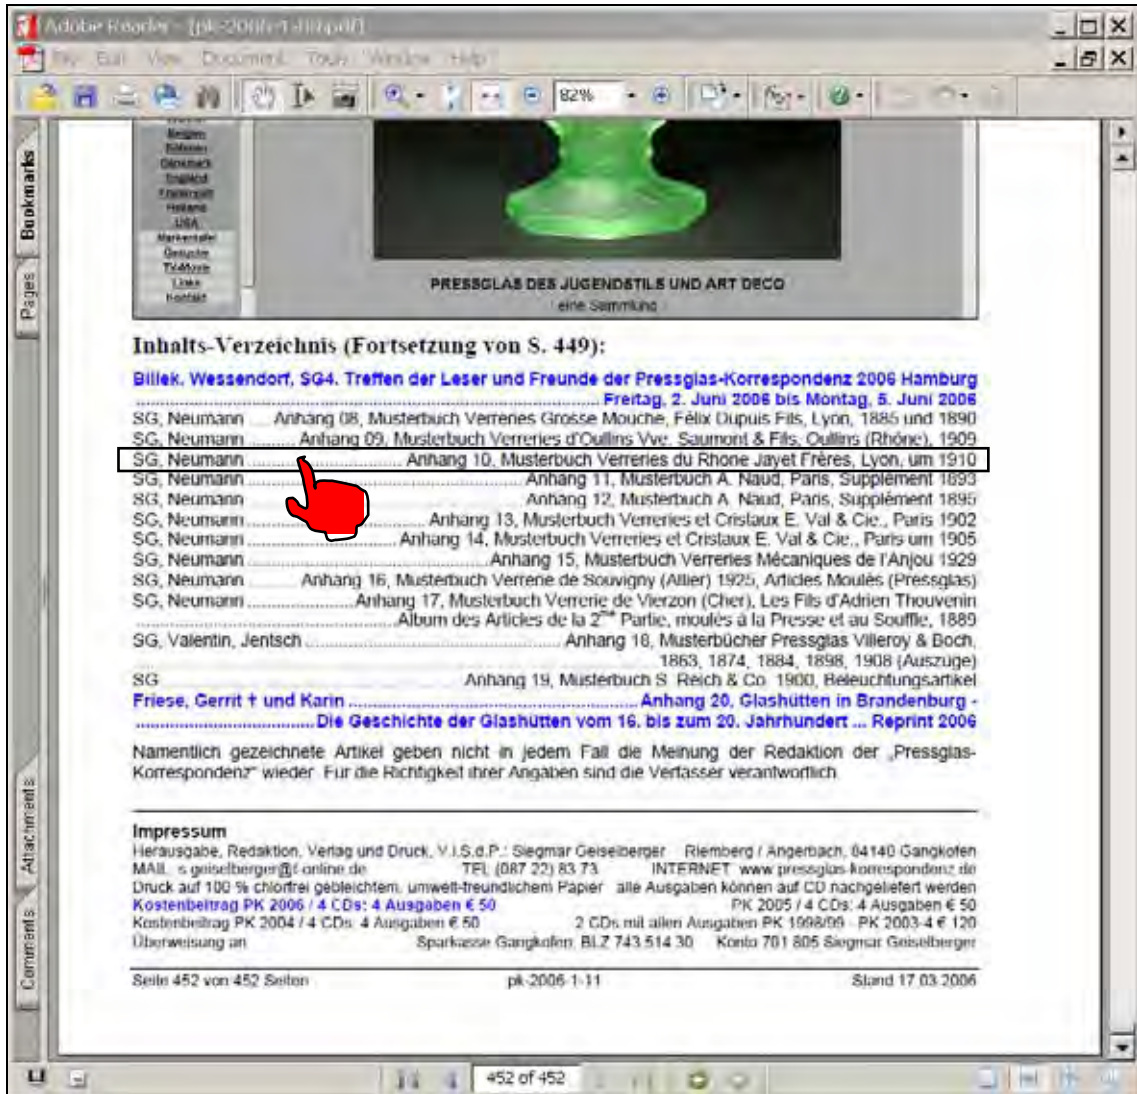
Adobe Reader - [pk-2006-1-11.pdf]

File Edit View Document Tools Window Help

82%

Bookmarks

Pages

Attachments

Comments

Belgien
Böhmen
Dänemark
England
Frankreich
Holland
USA
Markentafel
Gesuche
Telefone
Links
Kontakt

PRESSGLAS DES JUGENDSTILS UND ART DECO
eine Sammlung

Inhalts-Verzeichnis (Fortsetzung von S. 449):

Billek, Wessendorf, SG4. Treffen der Leser und Freunde der Pressglas-Korrespondenz 2006 Hamburg ..................................................... Freitag, 2. Juni 2006 bis Montag, 5. Juni 2006
SG, Neumann ...... Anhang 08, Musterbuch Verreries Grosse Mouche, Félix Dupuis Fils, Lyon, 1885 und 1890
SG, Neumann .......... Anhang 09, Musterbuch Verreries d'Oullins Vve. Saumont & Fils, Oullins (Rhône), 1909
SG, Neumann ........................ Anhang 10, Musterbuch Verreries du Rhone Jayet Frères, Lyon, um 1910
SG, Neumann ........................................ Anhang 11, Musterbuch A. Naud, Paris, Supplément 1893
SG, Neumann ........................................ Anhang 12, Musterbuch A. Naud, Paris, Supplément 1895
SG, Neumann .......................... Anhang 13, Musterbuch Verreries et Cristaux E. Val & Cie., Paris 1902
SG, Neumann ...................... Anhang 14, Musterbuch Verreries et Cristaux E. Val & Cie., Paris um 1905
SG, Neumann ............................ Anhang 15, Musterbuch Verreries Mécaniques de l'Anjou 1929
SG, Neumann ......... Anhang 16, Musterbuch Verrerie de Souvigny (Allier) 1925, Articles Moulés (Pressglas)
SG, Neumann ...................... Anhang 17, Musterbuch Verrerie de Vierzon (Cher), Les Fils d'Adrien Thouvenin .................................. Album des Articles de la 2$^{me}$ Partie, moulés à la Presse et au Souffle, 1889
SG, Valentin, Jentsch ............................ Anhang 18, Musterbücher Pressglas Villeroy & Boch, ............................ 1863, 1874, 1884, 1898, 1908 (Auszüge)
SG ........................................ Anhang 19, Musterbuch S. Reich & Co. 1900, Beleuchtungsartikel
Friese, Gerrit † und Karin .................................................. Anhang 20, Glashütten in Brandenburg - ................................ Die Geschichte der Glashütten vom 16. bis zum 20. Jahrhundert ... Reprint 2006

Namentlich gezeichnete Artikel geben nicht in jedem Fall die Meinung der Redaktion der „Pressglas-Korrespondenz" wieder. Für die Richtigkeit ihrer Angaben sind die Verfasser verantwortlich.

Impressum
Herausgabe, Redaktion, Verlag und Druck, V.i.S.d.P.: Siegmar Geiselberger Riemberg / Angerbach, 84140 Gangkofen
MAIL s.geiselberger@t-online.de TEL (087 22) 83 73 INTERNET www.pressglas-korrespondenz.de
Druck auf 100 % chlorfrei gebleichtem, umwelt-freundlichem Papier alle Ausgaben können auf CD nachgeliefert werden
Kostenbeitrag PK 2006 / 4 CDs: 4 Ausgaben € 50 PK 2005 / 4 CDs: 4 Ausgaben € 50
Kostenbeitrag PK 2004 / 4 CDs: 4 Ausgaben € 50 2 CDs mit allen Ausgaben PK 1998/99 - PK 2003-4 € 120
Überweisung an Sparkasse Gangkofen, BLZ 743 514 30 Konto 701 805 Siegmar Geiselberger

Seite 452 von 452 Seiten pk-2006-1-11 Stand 17.03.2006

452 of 452